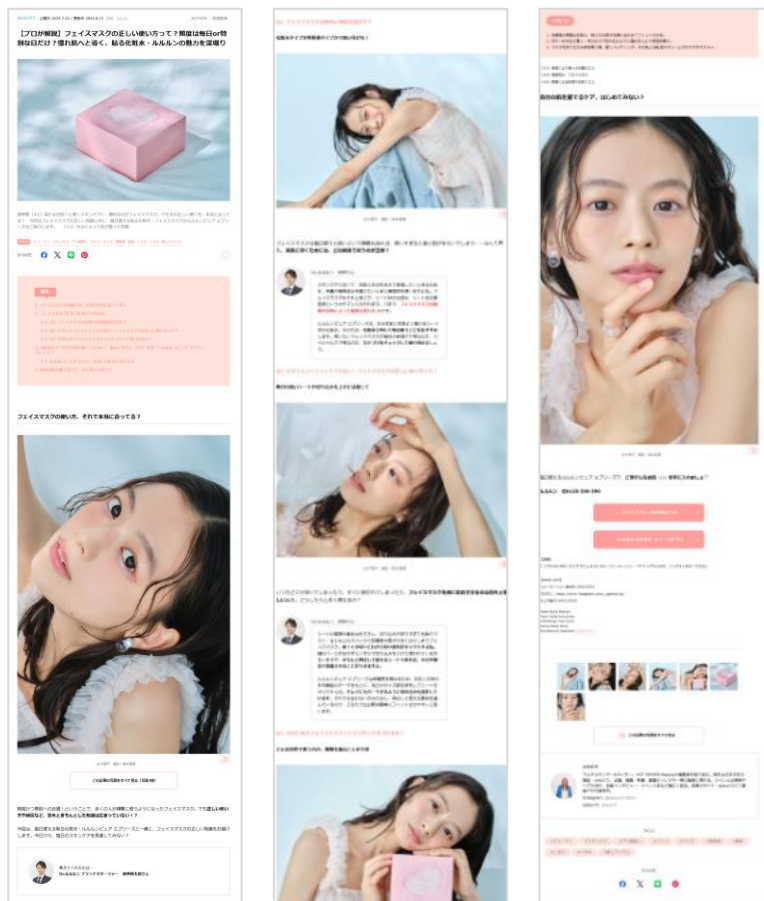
BEAUTY

【プロが解説】フェイスマスクの正しい使い方って？頻度は毎日or特別な日だけ？憧れ肌へと導く、貼る化粧水・ルルルンの魅力を深堀り

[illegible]

SHARE

目次

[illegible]

フェイスマスクの使い方、それで本当に合ってる？

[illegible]

この記事の写真をすべて見る（写真7枚）

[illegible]

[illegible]

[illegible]

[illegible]

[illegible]

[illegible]

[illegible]

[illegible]

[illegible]

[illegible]

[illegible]

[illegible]

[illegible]

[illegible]

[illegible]

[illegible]

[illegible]

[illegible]

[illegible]

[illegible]

自分の肌を愛でるケア、はじめてみない？

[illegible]

ルルルン　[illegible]

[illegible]

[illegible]

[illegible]

この記事の写真をすべて見る

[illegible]

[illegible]